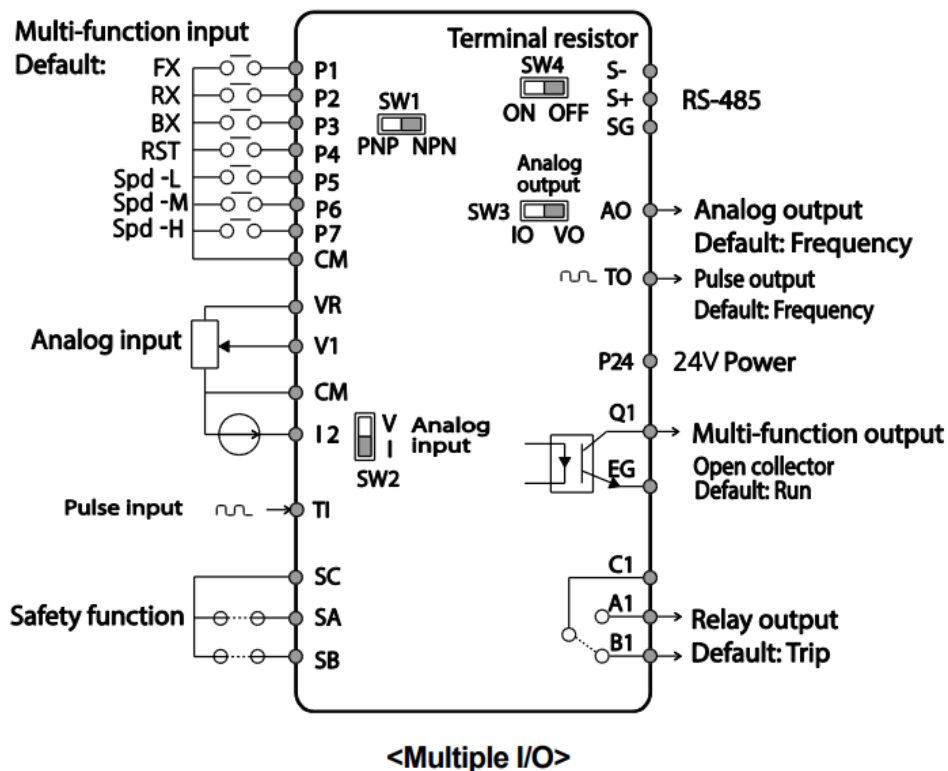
Multi-function input
Default:
FX
RX
BX
RST
Spd -L
Spd -M
Spd -H

P1
P2
P3
P4
P5
P6
P7
CM

SW1
PNP NPN

Terminal resistor
SW4
ON OFF

S-
S+
SG
RS-485

Analog output
SW3
IO VO

AO
Analog output
Default: Frequency

TO
Pulse output
Default: Frequency

VR
Analog input
V1
CM
I 2
V
I
SW2
Analog input

P24
24V Power

Q1
Multi-function output
EG
Open collector
Default: Run

Pulse input
TI

SC
Safety function
SA
SB

C1
A1
Relay output
B1
Default: Trip

<Multiple I/O>